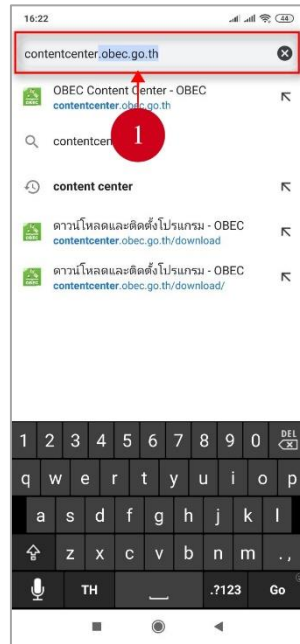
16:22

44

contentcenter.obec.go.th

OBEC Content Center - OBEC
contentcenter.obec.go.th

1

contentcen

content center

ดาวน์โหลดและติดตั้งโปรแกรม - OBEC
contentcenter.obec.go.th/download

ดาวน์โหลดและติดตั้งโปรแกรม - OBEC
contentcenter.obec.go.th/download/

1 2 3 4 5 6 7 8 9 0 DEL

q w e r t y u i o p

a s d f g h j k l

z x c v b n m . ,

TH .?123 Go